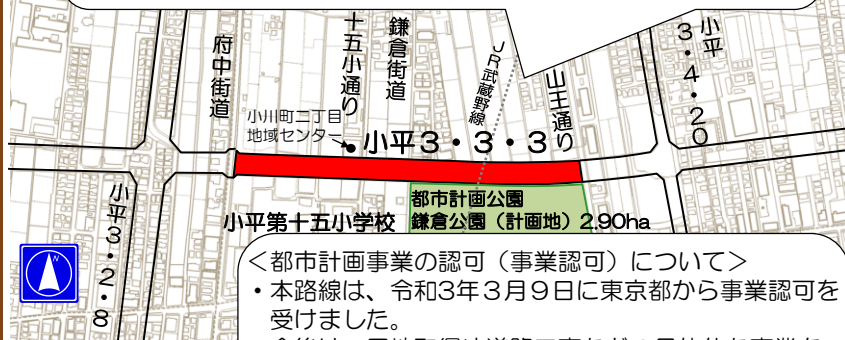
府中街道

十五小通り

鎌倉街道

JR武蔵野線

山王通り

小平3・4・20

小川町二丁目地域センター

小平3・3・3

都市計画公園
鎌倉公園（計画地）2.90ha

小平第十五小学校

小平3・2・8

N

＜都市計画事業の認可（事業認可）について＞
・本路線は、令和3年3月9日に東京都から事業認可を受けました。
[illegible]